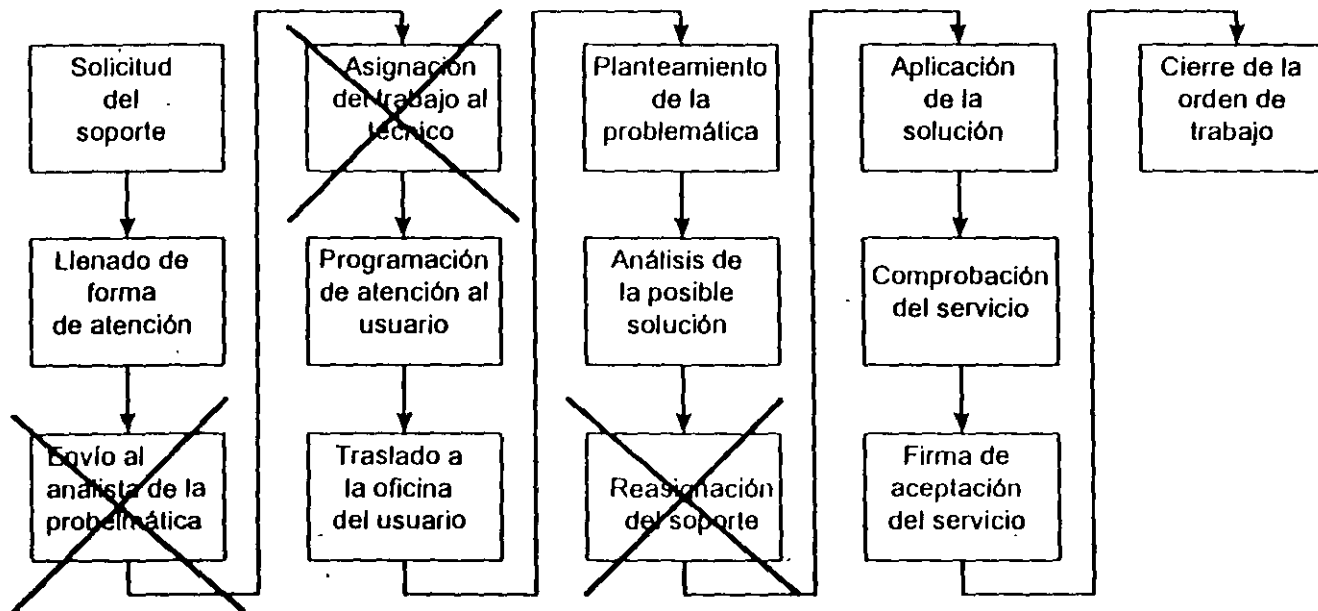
Solicitud del soporte

Llenado de forma de atención

Envío al analista de la probelmática

Asignación del trabajo al técnico

Programación de atención al usuario

Traslado a la oficina del usuario

Planteamiento de la problemática

Análisis de la posible solución

Reasignación del soporte

Aplicación de la solución

Comprobación del servicio

Firma de aceptación del servicio

Cierre de la orden de trabajo